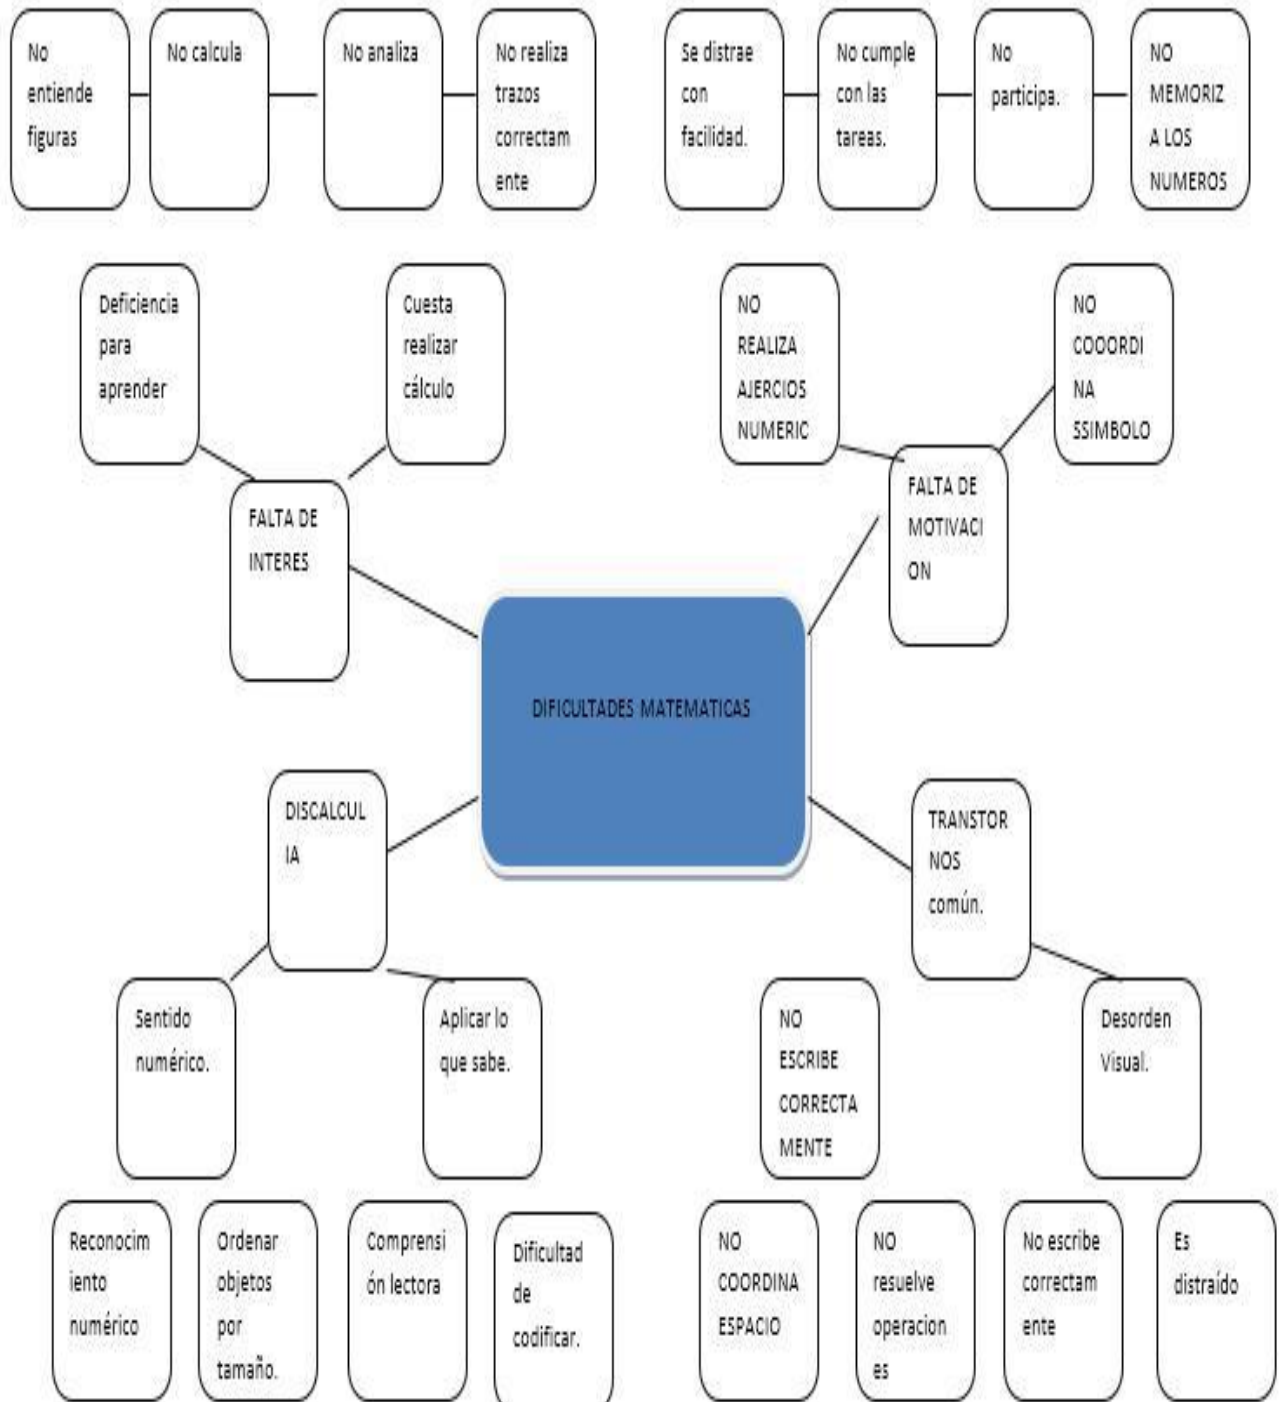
No entiende figuras

No calcula

No analiza

No realiza trazos correctamente

Se distrae con facilidad.

No cumple con las tareas.

No participa.

NO MEMORIZA LOS NUMEROS

Deficiencia para aprender

Cuesta realizar cálculo

NO REALIZA AJERCIOS NUMERIC

NO COOORDINA SSIMBOLO

FALTA DE INTERES

FALTA DE MOTIVACION

DIFICULTADES MATEMATICAS

DISCALCULIA

TRANSTORNOS común.

Sentido numérico.

Aplicar lo que sabe.

NO ESCRIBE CORRECTAMENTE

Desorden Visual.

Reconocimiento numérico

Ordenar objetos por tamaño.

Comprensión lectora

Dificultad de codificar.

NO COORDINA ESPACIO

NO resuelve operaciones

No escribe correctamente

Es distraído